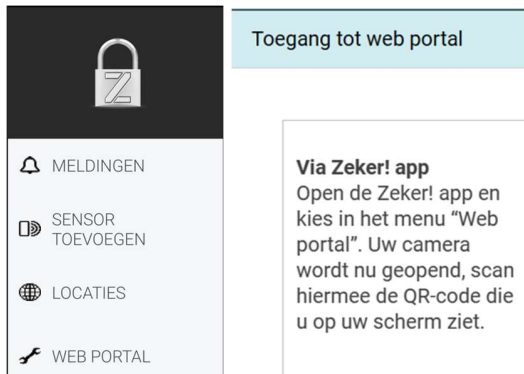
Z

MELDINGEN

SENSOR TOEVOEGEN

LOCATIES

WEB PORTAL

Toegang tot web portal

Via Zeker! app
Open de Zeker! app en kies in het menu “Web portal”. Uw camera wordt nu geopend, scan hiermee de QR-code die u op uw scherm ziet.